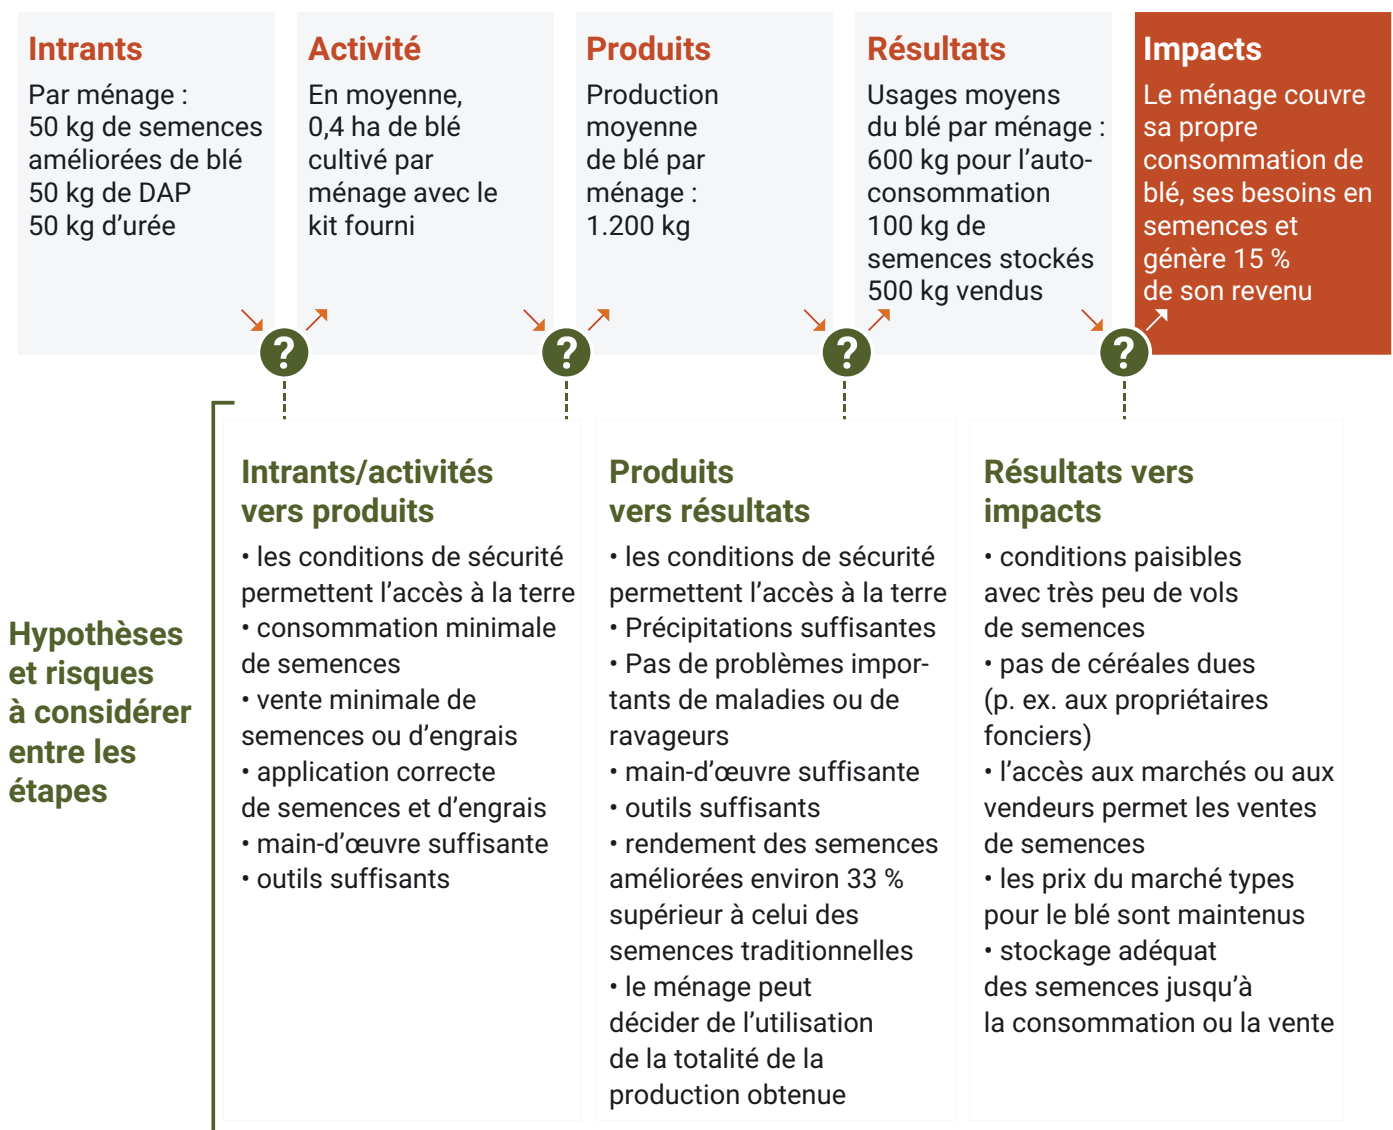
Intrants
Par ménage :
50 kg de semences améliorées de blé
50 kg de DAP
50 kg d’urée

Activité
En moyenne, 0,4 ha de blé cultivé par ménage avec le kit fourni

Produits
Production moyenne de blé par ménage :
1.200 kg

Résultats
Usages moyens du blé par ménage :
600 kg pour l’autoconsommation
100 kg de semences stockés
500 kg vendus

Impacts
Le ménage couvre sa propre consommation de blé, ses besoins en semences et génère 15 % de son revenu

?

?

?

?

Hypothèses et risques à considérer entre les étapes

Intrants/activités vers produits
• les conditions de sécurité permettent l’accès à la terre
• consommation minimale de semences
• vente minimale de semences ou d’engrais
• application correcte de semences et d’engrais
• main-d’œuvre suffisante
• outils suffisants

Produits vers résultats
• les conditions de sécurité permettent l’accès à la terre
• Précipitations suffisantes
• Pas de problèmes importants de maladies ou de ravageurs
• main-d’œuvre suffisante
• outils suffisants
• rendement des semences améliorées environ 33 % supérieur à celui des semences traditionnelles
• le ménage peut décider de l’utilisation de la totalité de la production obtenue

Résultats vers impacts
• conditions paisibles avec très peu de vols de semences
• pas de céréales dues (p. ex. aux propriétaires fonciers)
• l’accès aux marchés ou aux vendeurs permet les ventes de semences
• les prix du marché types pour le blé sont maintenus
• stockage adéquat des semences jusqu’à la consommation ou la vente